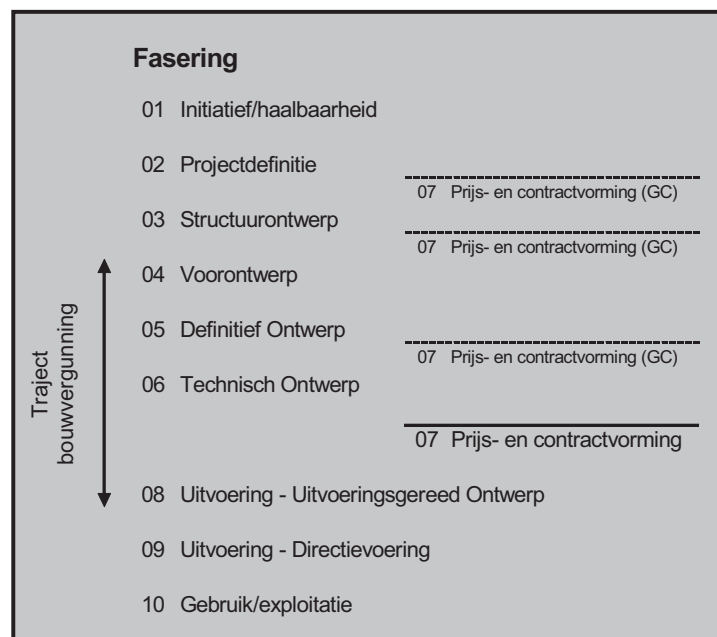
Fasering

01 Initiatief/haalbaarheid

02 Projectdefinitie

07 Prijs- en contractvorming (GC)

03 Structuurontwerp

07 Prijs- en contractvorming (GC)

04 Voorontwerp

05 Definitief Ontwerp

07 Prijs- en contractvorming (GC)

06 Technisch Ontwerp

07 Prijs- en contractvorming

Traject bouwvergunning

08 Uitvoering - Uitvoeringsgereed Ontwerp

09 Uitvoering - Directievoering

10 Gebruik/exploitatie